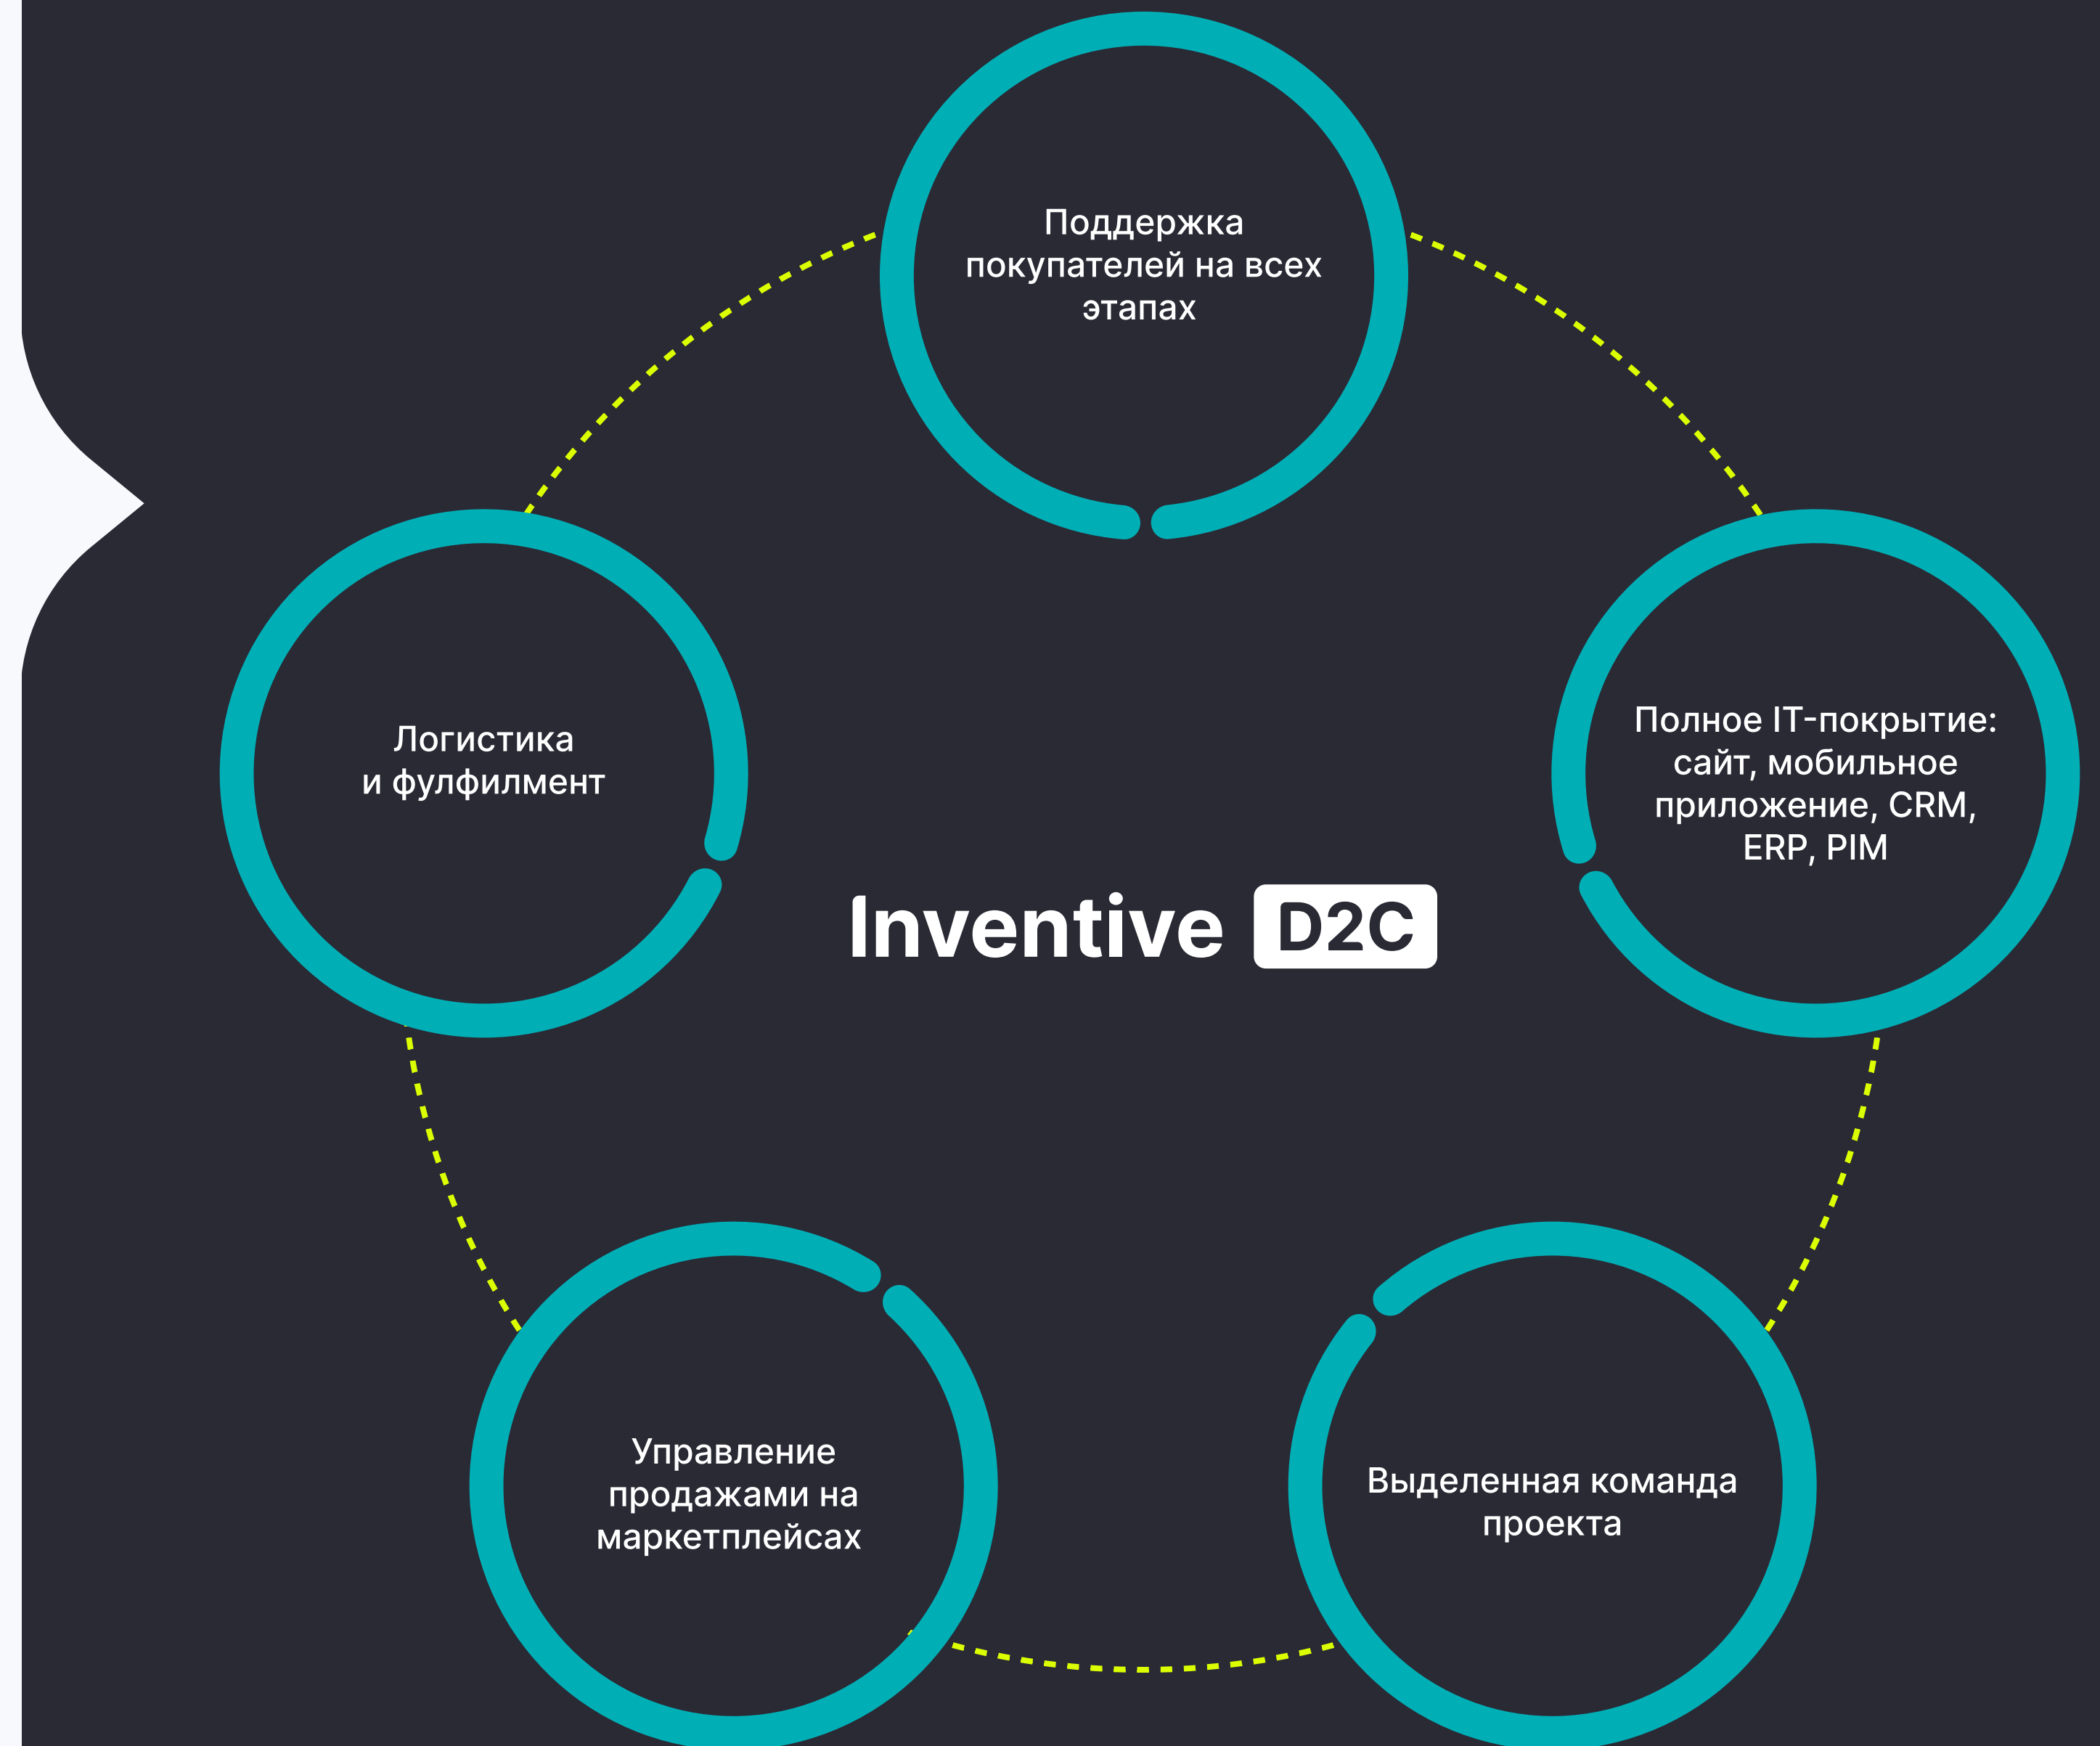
Поддержка покупателей на всех этапах

Логистика
и фулфилмент

Inventive D2C

Полное IT-покрытие: сайт, мобильное приложение, CRM, ERP, PIM

Управление продажами на маркетплейсах

Выделенная команда проекта